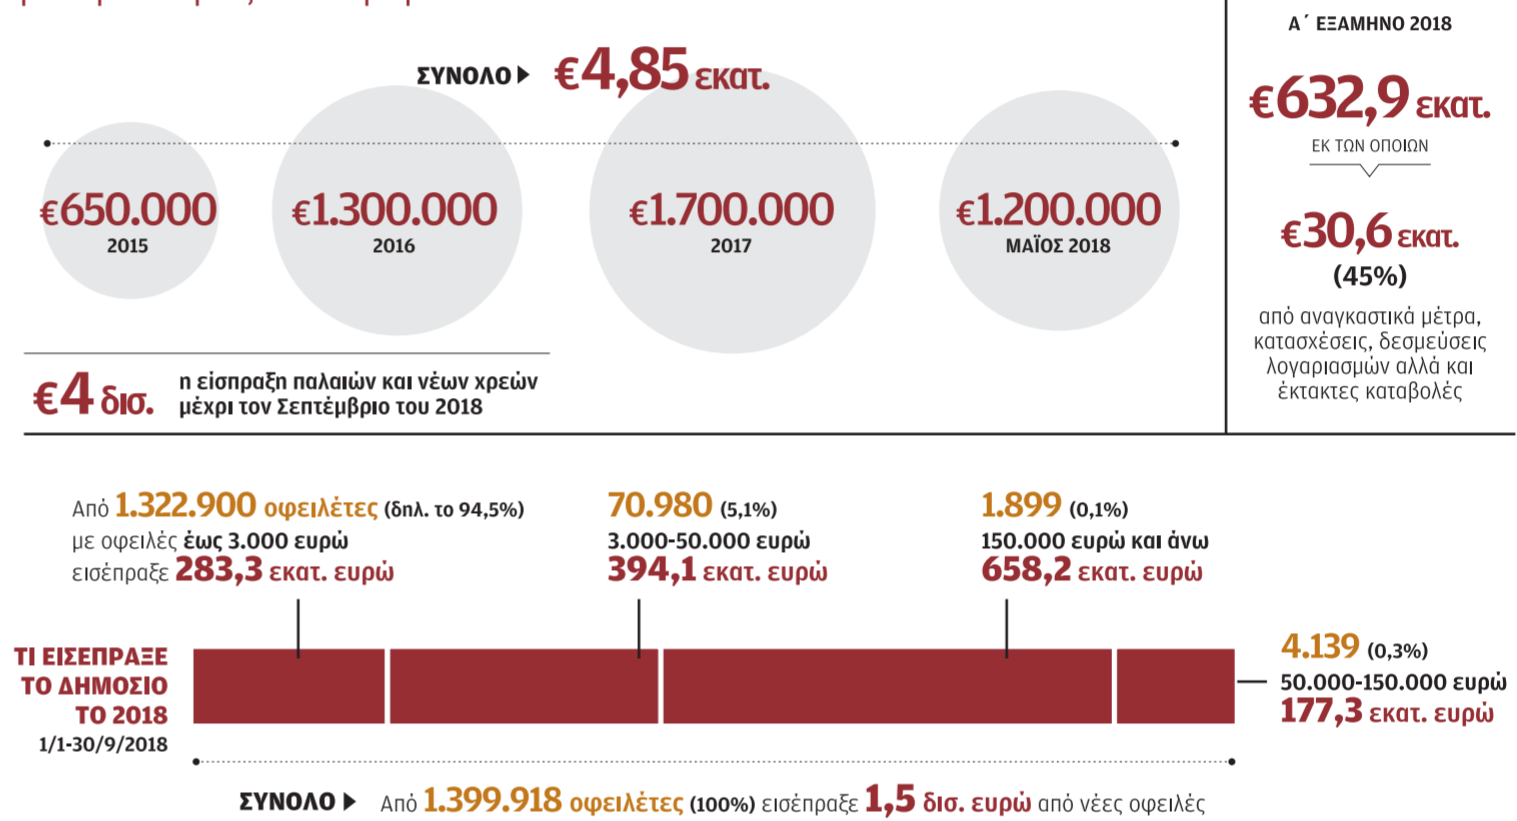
Α΄ ΕΞΑΜΗΝΟ 2018

ΣΥΝΟΛΟ ▸ €4,85 εκατ.

€650.000
2015

€1.300.000
2016

€1.700.000
2017

€1.200.000
ΜΑΪΟΣ 2018

€632,9 εκατ.
ΕΚ ΤΩΝ ΟΠΟΙΩΝ

€30,6 εκατ.
(45%)
από αναγκαστικά μέτρα, κατασχέσεις, δεσμεύσεις λογαριασμών αλλά και έκτακτες καταβολές

€4 δισ. η είσπραξη παλαιών και νέων χρεών μέχρι τον Σεπτέμβριο του 2018

Από 1.322.900 οφειλέτες (δηλ. το 94,5%) με οφειλές έως 3.000 ευρώ εισέπραξε 283,3 εκατ. ευρώ

70.980 (5,1%)
3.000-50.000 ευρώ
394,1 εκατ. ευρώ

1.899 (0,1%)
150.000 ευρώ και άνω
658,2 εκατ. ευρώ

ΤΙ ΕΙΣΕΠΡΑΞΕ ΤΟ ΔΗΜΟΣΙΟ ΤΟ 2018
1/1-30/9/2018

4.139 (0,3%)
50.000-150.000 ευρώ
177,3 εκατ. ευρώ

ΣΥΝΟΛΟ ▸ Από 1.399.918 οφειλέτες (100%) εισέπραξε 1,5 δισ. ευρώ από νέες οφειλές